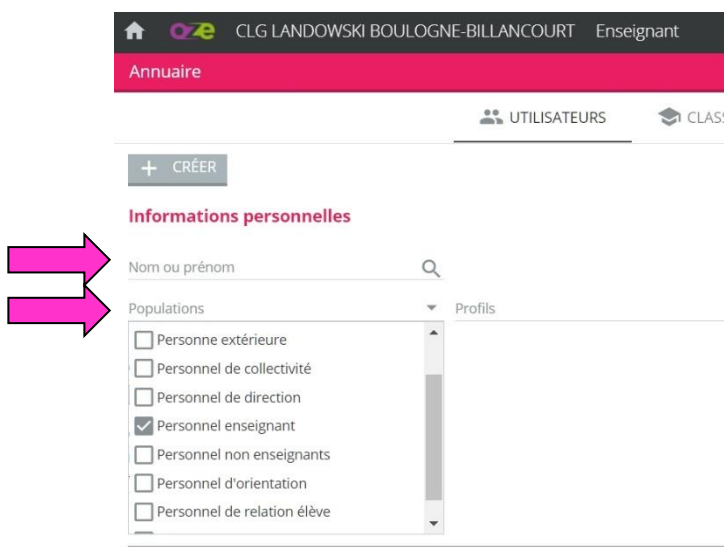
oze CLG LANDOWSKI BOULOGNE-BILLANCOURT Enseignant

Annuaire

UTILISATEURS CLAS

+ CRÉER

Informations personnelles

Nom ou prénom

Populations

Profils

Personne extérieure
Personnel de collectivité
Personnel de direction
Personnel enseignant
Personnel non enseignants
Personnel d'orientation
Personnel de relation élève